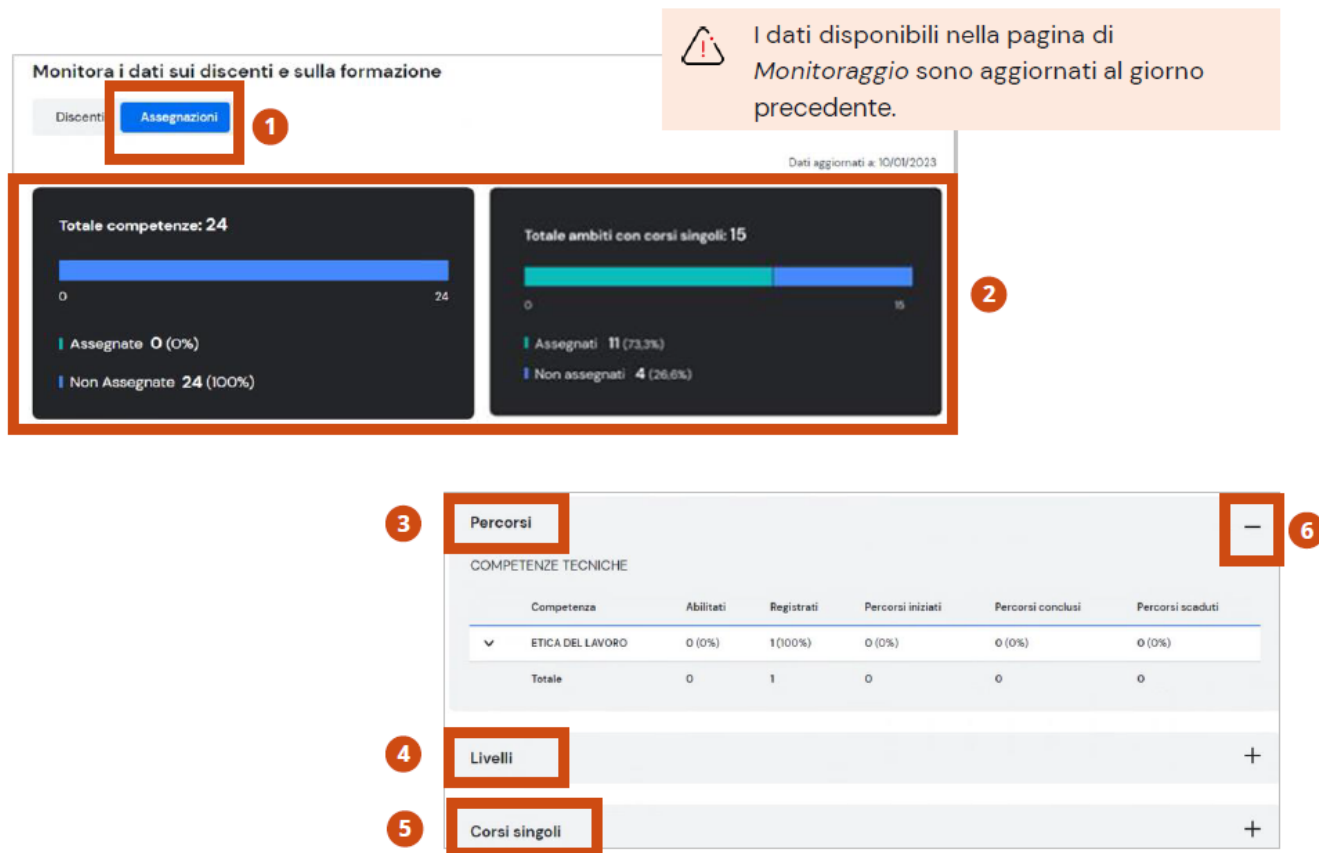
I dati disponibili nella pagina di *Monitoraggio* sono aggiornati al giorno precedente.

Monitora i dati sui discenti e sulla formazione

Discenti Assegnazioni 1

Dati aggiornati a: 10/01/2023

Totale competenze: 24

0 24

Assegnate 0 (0%)

Non Assegnate 24 (100%)

Totale ambiti con corsi singoli: 15

0 15

Assegnati 11 (73,3%)

Non assegnati 4 (26,6%)

2

3 Percorsi — 6

COMPETENZE TECNICHE

| | Competenza | Abilitati | Registrati | Percorsi iniziati | Percorsi conclusi | Percorsi scaduti |
|---|---|---|---|---|---|---|
| ⌄ | ETICA DEL LAVORO | 0 (0%) | 1 (100%) | 0 (0%) | 0 (0%) | 0 (0%) |
| | Totale | 0 | 1 | 0 | 0 | 0 |

4 Livelli +

5 Corsi singoli +